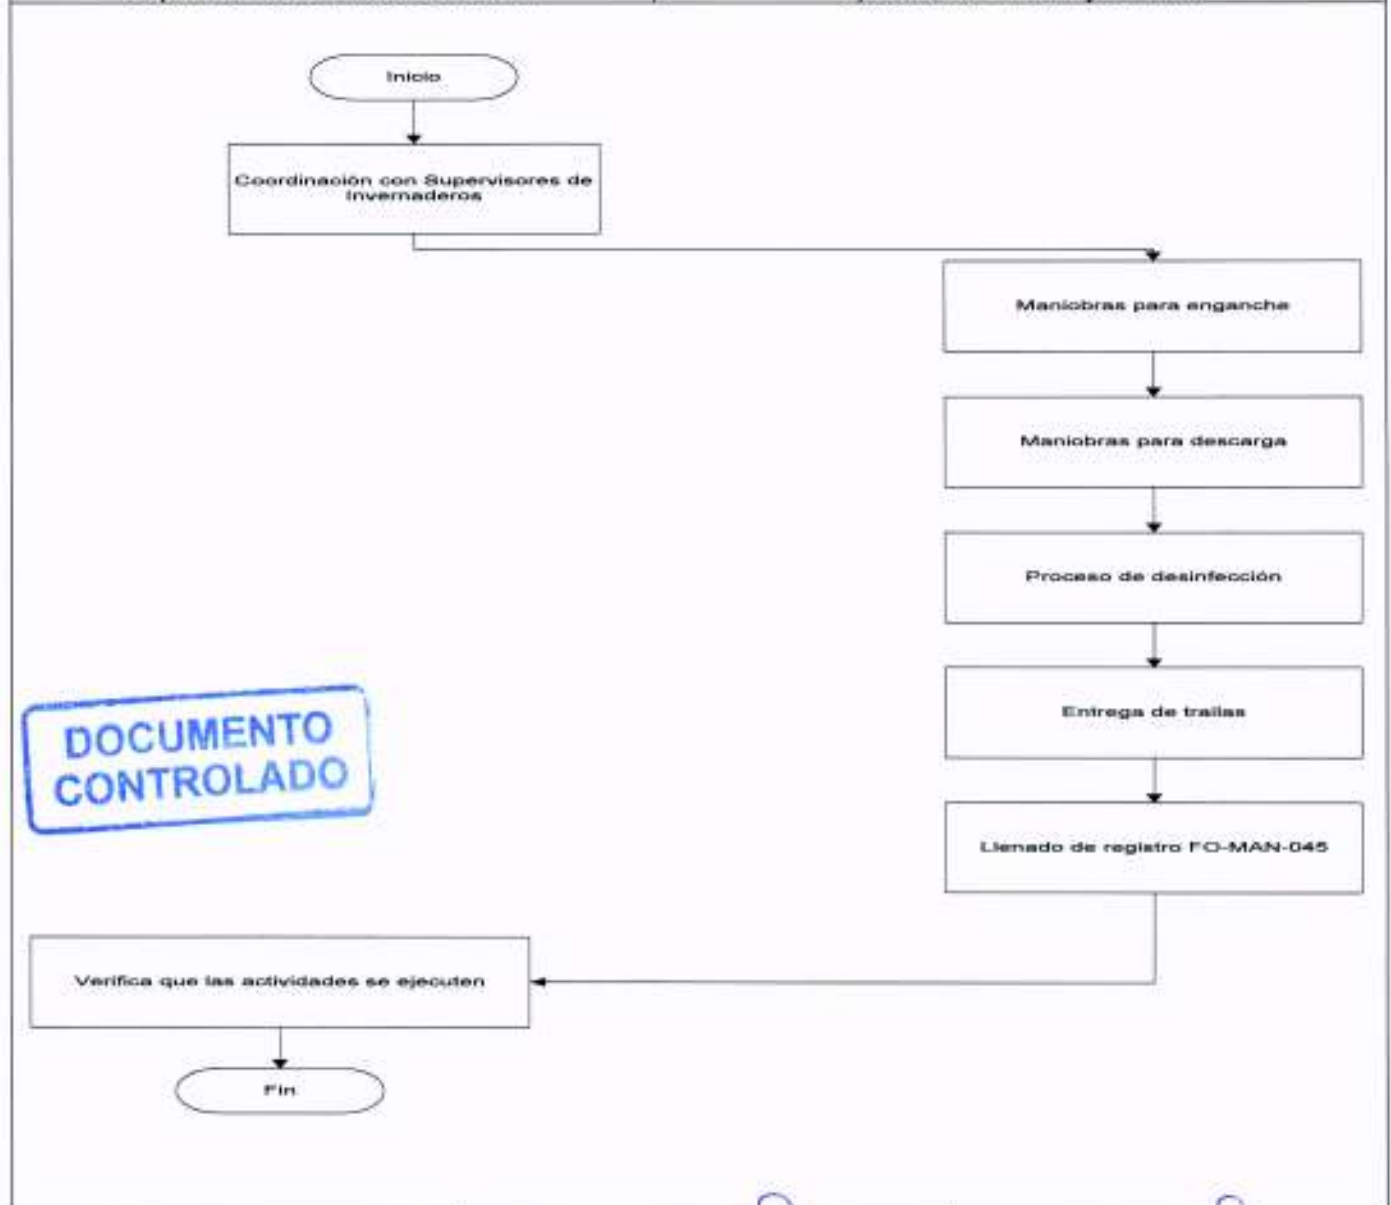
Inicio

Coordinación con Supervisores de Invernaderos

Maniobras para enganche

Maniobras para descarga

Proceso de desinfección

Entrega de trailas

Llenado de registro FO-MAN-045

DOCUMENTO CONTROLADO

Verifica que las actividades se ejecuten

Fin